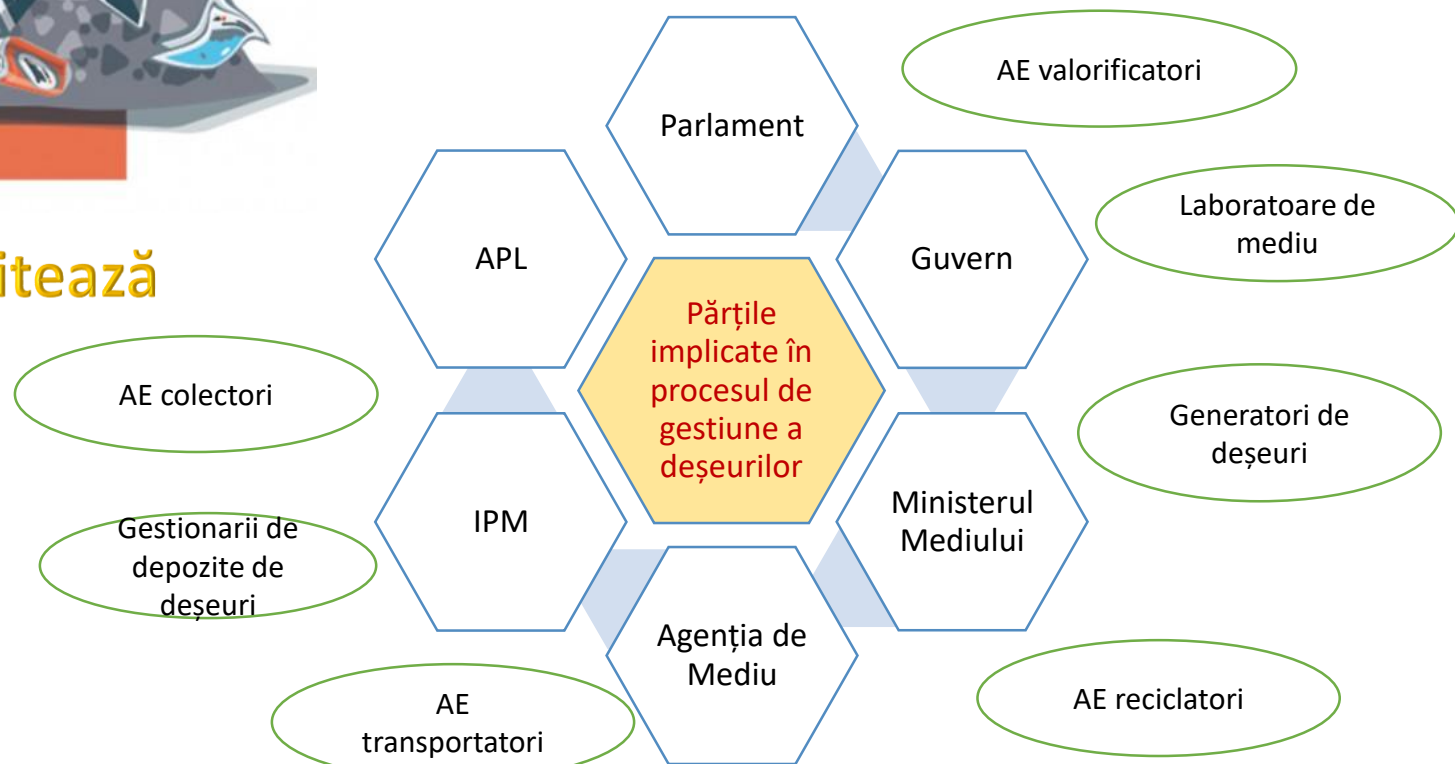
itează

Părțile implicate în procesul de gestiune a deșeurilor

Parlament

Guvern

Ministerul Mediului

Agenția de Mediu

IPM

APL

AE valorificatori

Laboratoare de mediu

Generatori de deșeuri

AE reciclatori

AE transportatori

Gestionarii de depozite de deșeuri

AE colectori